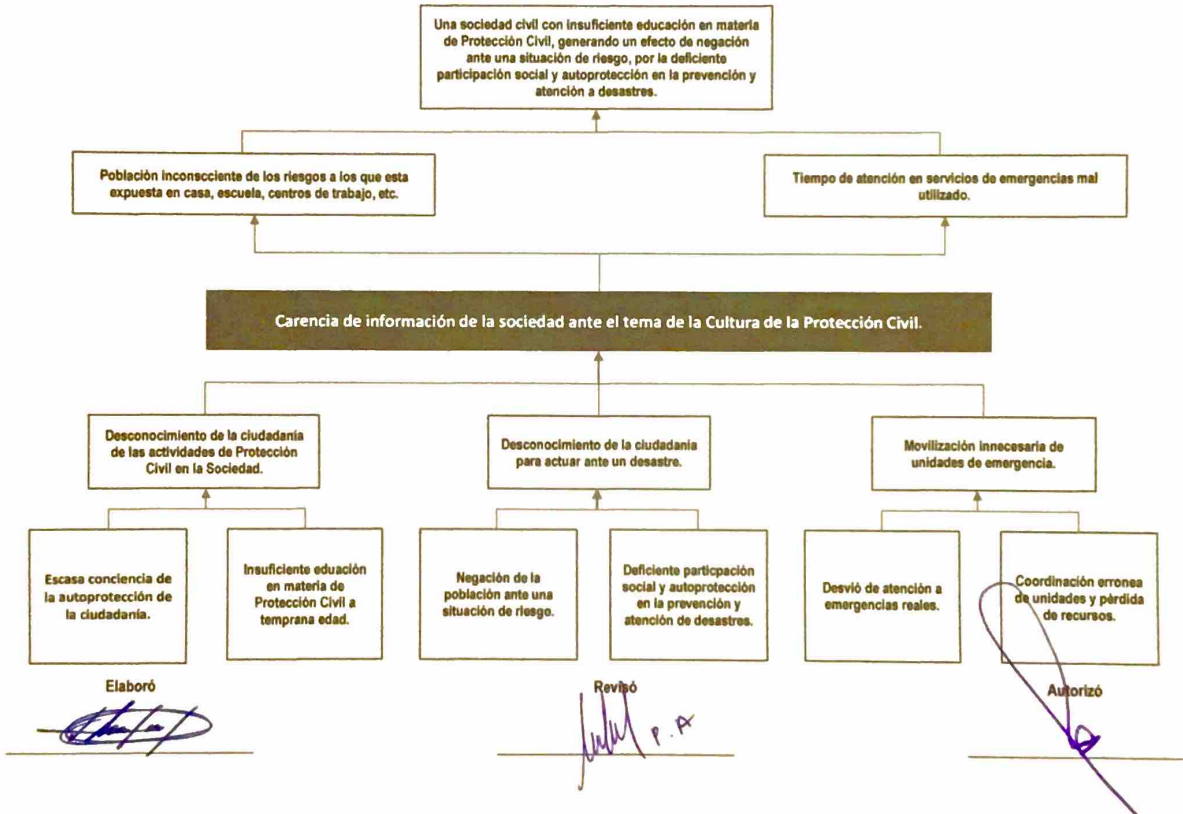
Una sociedad civil con insuficiente educación en materia de Protección Civil, generando un efecto de negación ante una situación de riesgo, por la deficiente participación social y autoprotección en la prevención y atención a desastres.

Población inconscciente de los riesgos a los que esta expuesta en casa, escuela, centros de trabajo, etc.

Tiempo de atención en servicios de emergencias mal utilizado.

Carencia de información de la sociedad ante el tema de la Cultura de la Protección Civil.

Desconocimiento de la ciudadanía de las actividades de Protección Civil en la Sociedad.

Desconocimiento de la ciudadanía para actuar ante un desastre.

Movilización innecesaria de unidades de emergencia.

Escasa conciencia de la autoprotección de la ciudadanía.

Insuficiente eduación en materia de Protección Civil a temprana edad.

Negación de la población ante una situación de riesgo.

Deficiente particpación social y autoprotección en la prevención y atención de desastres.

Desvió de atención a emergencias reales.

Coordinación erronea de unidades y pérdida de recursos.

Elaboró

Revisó

P. A

Autorizó